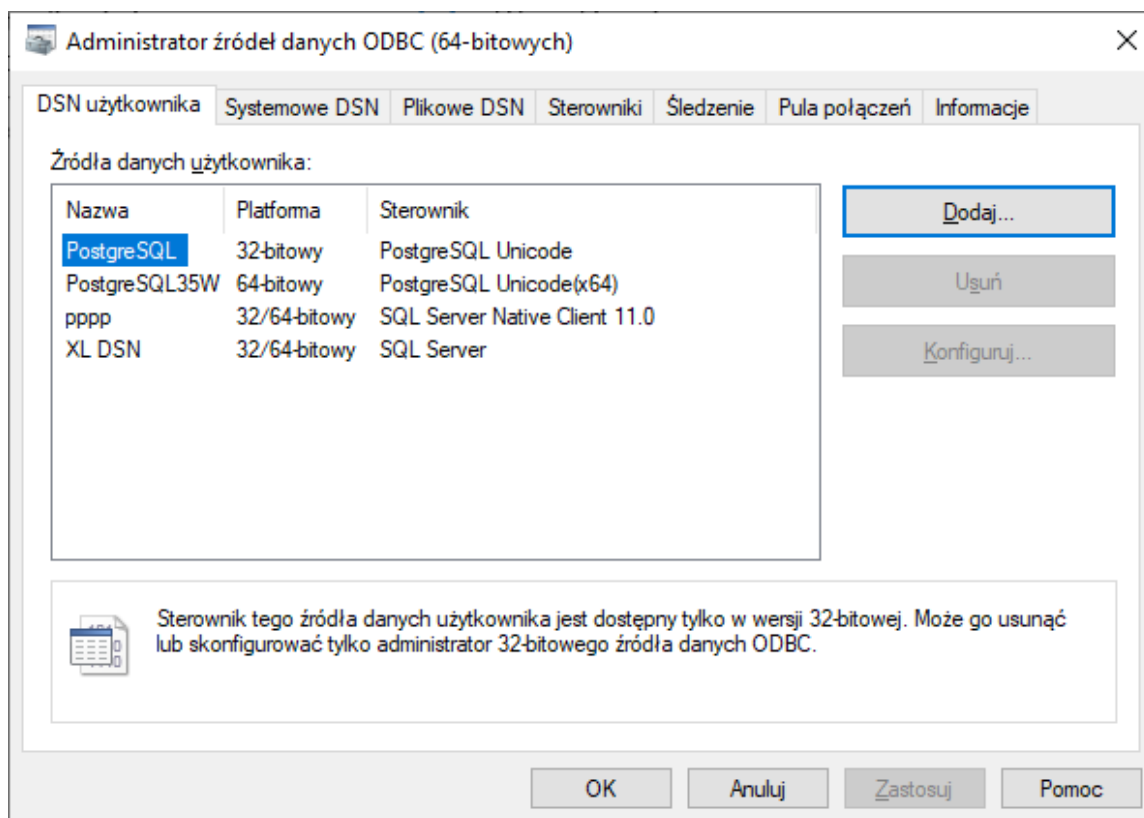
Administrator źródeł danych ODBC (64-bitowych)

DSN użytkownika | Systemowe DSN | Plikowe DSN | Sterowniki | Śledzenie | Pula połączeń | Informacje

Źródła danych użytkownika:

| Nazwa | Platforma | Sterownik |
|---|---|---|
| PostgreSQL | 32-bitowy | PostgreSQL Unicode |
| PostgreSQL35W | 64-bitowy | PostgreSQL Unicode(x64) |
| pppp | 32/64-bitowy | SQL Server Native Client 11.0 |
| XL DSN | 32/64-bitowy | SQL Server |

Dodaj...
Usuń
Konfiguruj...

Sterownik tego źródła danych użytkownika jest dostępny tylko w wersji 32-bitowej. Może go usunąć lub skonfigurować tylko administrator 32-bitowego źródła danych ODBC.

OK | Anuluj | Zastosuj | Pomoc